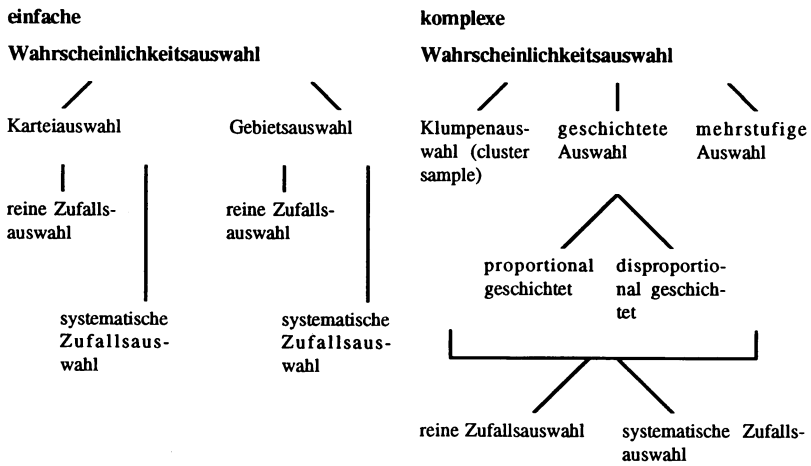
einfache

Wahrscheinlichkeitsauswahl

Karteiauswahl

reine Zufallsauswahl

systematische Zufallsauswahl

Gebietsauswahl

reine Zufallsauswahl

systematische Zufallsauswahl

komplexe

Wahrscheinlichkeitsauswahl

Klumpenauswahl (cluster sample)

geschichtete Auswahl

mehrstufige Auswahl

proportional geschichtet

disproportional geschichtet

reine Zufallsauswahl

systematische Zufallsauswahl